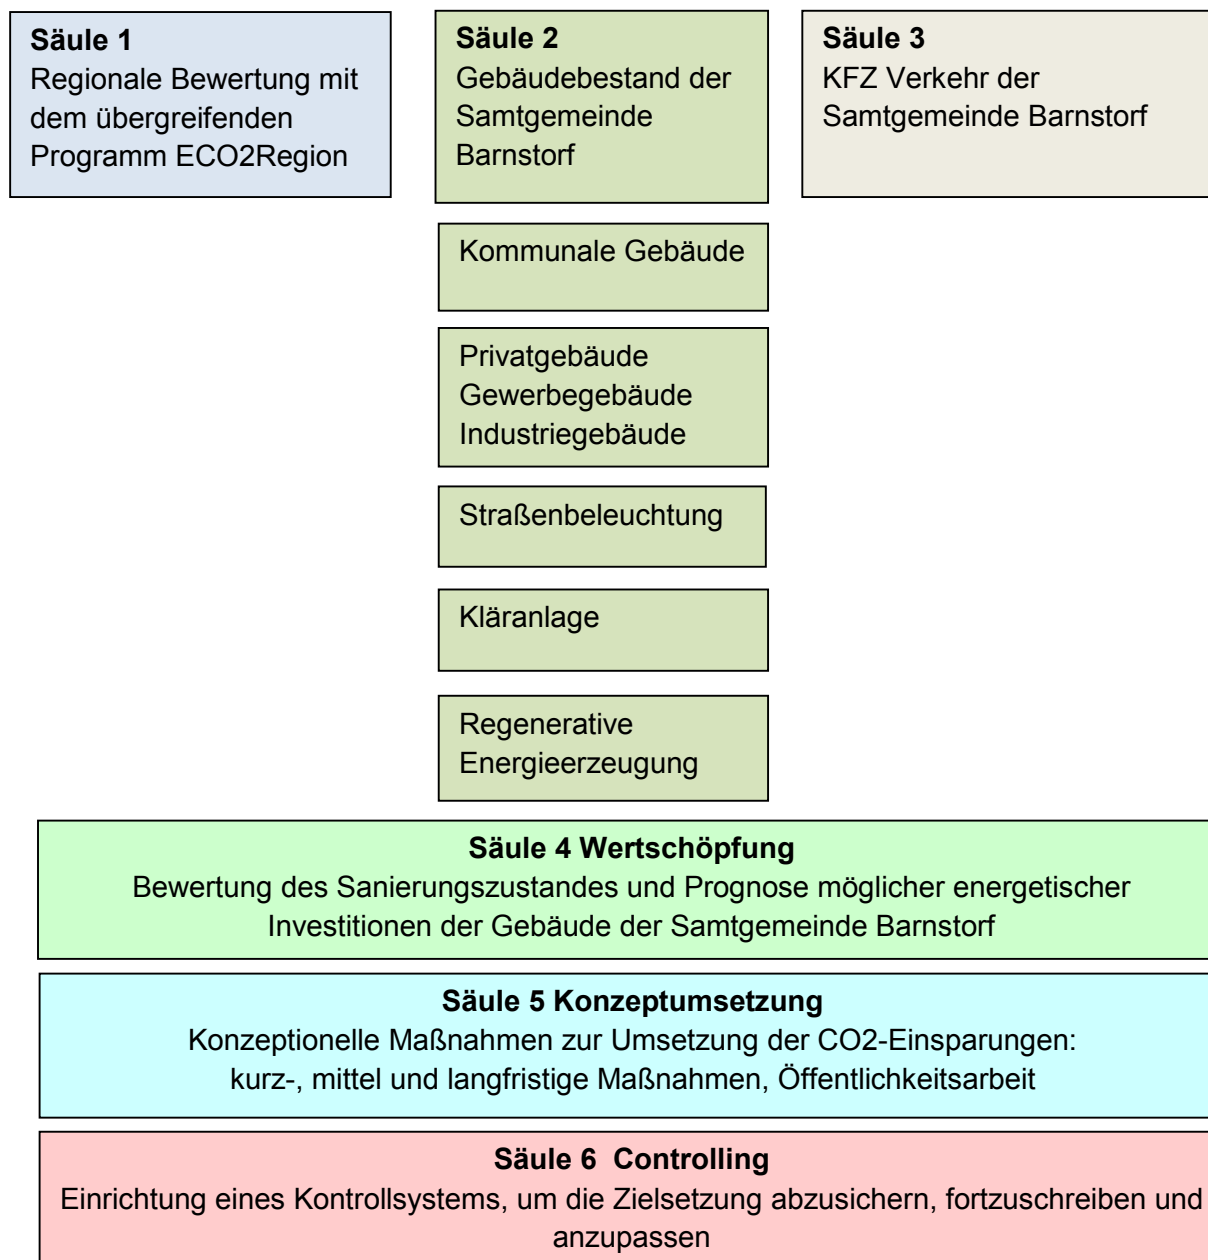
**Säule 1**
Regionale Bewertung mit dem übergreifenden Programm ECO2Region

**Säule 2**
Gebäudebestand der Samtgemeinde Barnstorf

Kommunale Gebäude

Privatgebäude
Gewerbegebäude
Industriegebäude

Straßenbeleuchtung

Kläranlage

Regenerative Energieerzeugung

**Säule 3**
KFZ Verkehr der Samtgemeinde Barnstorf

**Säule 4 Wertschöpfung**
Bewertung des Sanierungszustandes und Prognose möglicher energetischer Investitionen der Gebäude der Samtgemeinde Barnstorf

**Säule 5 Konzeptumsetzung**
Konzeptionelle Maßnahmen zur Umsetzung der CO2-Einsparungen:
kurz-, mittel und langfristige Maßnahmen, Öffentlichkeitsarbeit

**Säule 6 Controlling**
Einrichtung eines Kontrollsystems, um die Zielsetzung abzusichern, fortzuschreiben und anzupassen